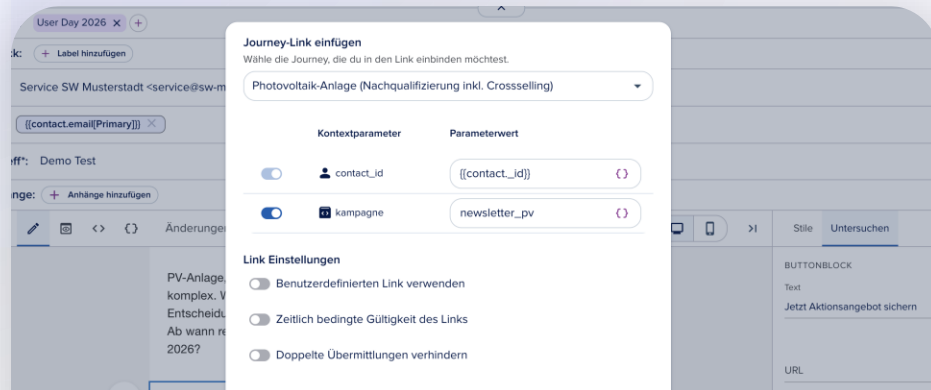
User Day 2026 ×

k: + Label hinzufügen

Service SW Musterstadt <service@sw-m

{{contact.email[Primary]}} ×

eff*: Demo Test

nge: + Anhänge hinzufügen

Änderunge

PV-Anlage, komplex. W Entscheidu Ab wann re 2026?

Journey-Link einfügen

Wähle die Journey, die du in den Link einbinden möchtest.

Photovoltaik-Anlage (Nachqualifizierung inkl. Crossselling)

| | Kontextparameter | Parameterwert |
|---|---|---|
| | contact_id | {{contact._id}} |
| | kampagne | newsletter_pv |

Link Einstellungen

Benutzerdefinierten Link verwenden

Zeitlich bedingte Gültigkeit des Links

Doppelte Übermittlungen verhindern

Stile Untersuchen

BUTTONBLOCK

Text

Jetzt Aktionsangebot sichern

URL